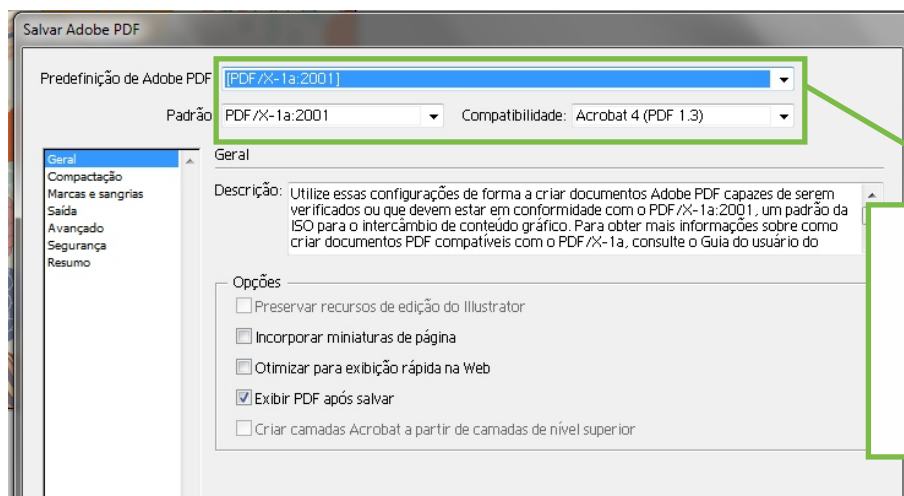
Salvar Adobe PDF

Predefinição de Adobe PDF [PDF/X-1a:2001]

Padrão PDF/X-1a:2001 Compatibilidade: Acrobat 4 (PDF 1.3)

Geral
Compactação
Marcas e sangrias
Saída
Avançado
Segurança
Resumo

Geral

Descrição: Utilize essas configurações de forma a criar documentos Adobe PDF capazes de serem verificados ou que devem estar em conformidade com o PDF/X-1a:2001, um padrão da ISO para o intercâmbio de conteúdo gráfico. Para obter mais informações sobre como criar documentos PDF compatíveis com o PDF/X-1a, consulte o Guia do usuário do

Opções

Preservar recursos de edição do Illustrator

Incorporar miniaturas de página

Otimizar para exibição rápida na Web

Exibir PDF após salvar

Criar camadas Acrobat a partir de camadas de nível superior